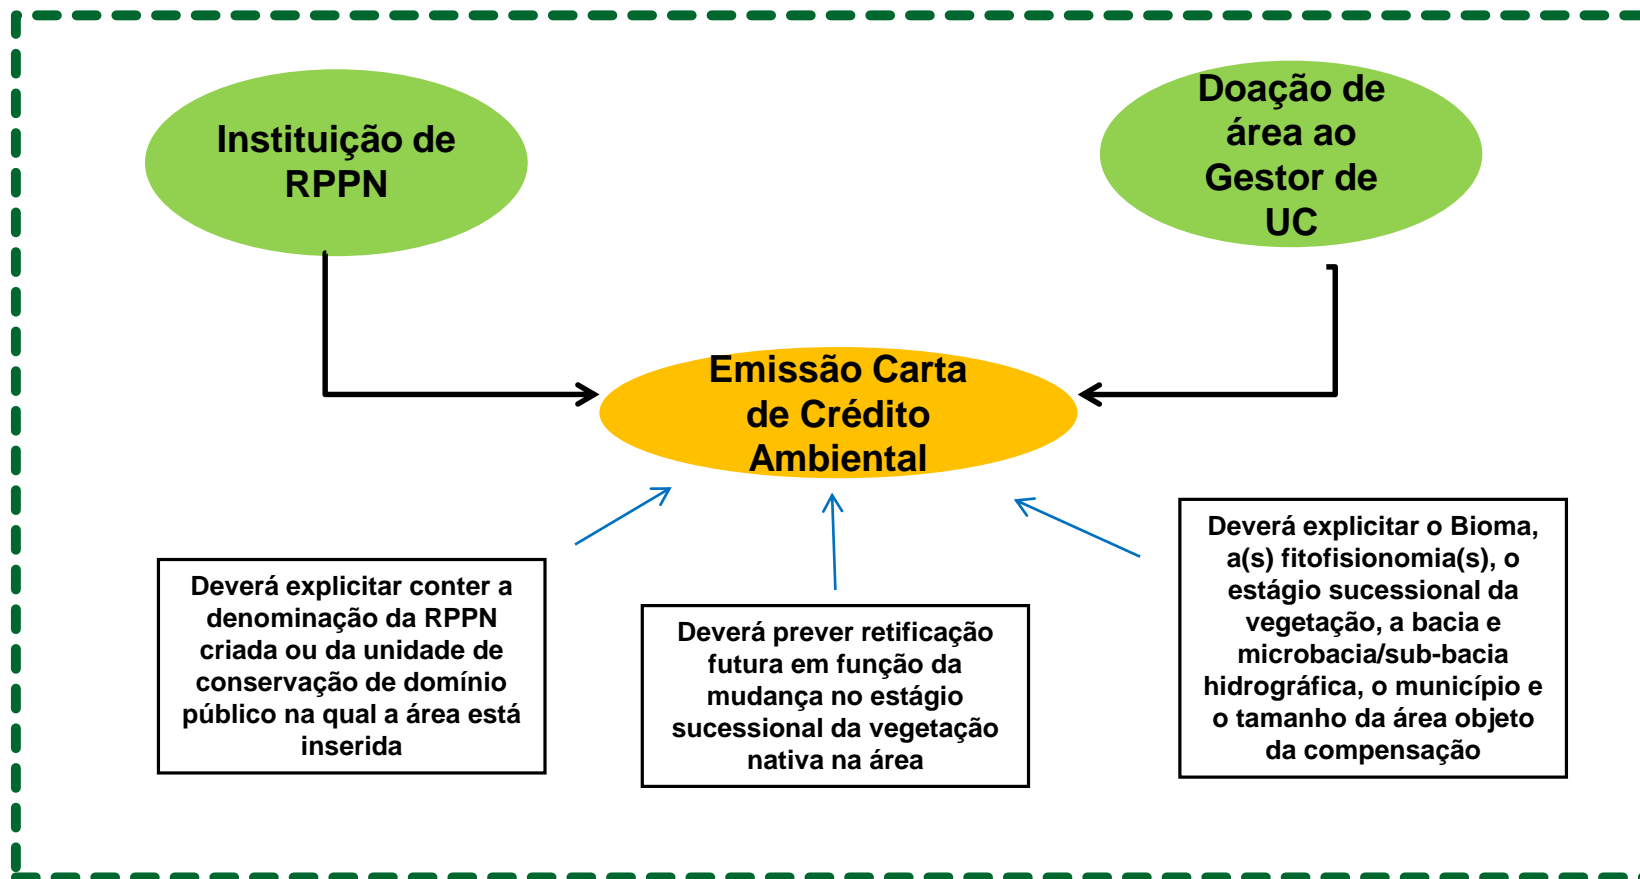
Instituição de RPPN

Doação de área ao Gestor de UC

Emissão Carta de Crédito Ambiental

Deverá explicitar conter a denominação da RPPN criada ou da unidade de conservação de domínio público na qual a área está inserida

Deverá prever retificação futura em função da mudança no estágio sucessional da vegetação nativa na área

Deverá explicitar o Bioma, a(s) fitofisionomia(s), o estágio sucessional da vegetação, a bacia e microbacia/sub-bacia hidrográfica, o município e o tamanho da área objeto da compensação